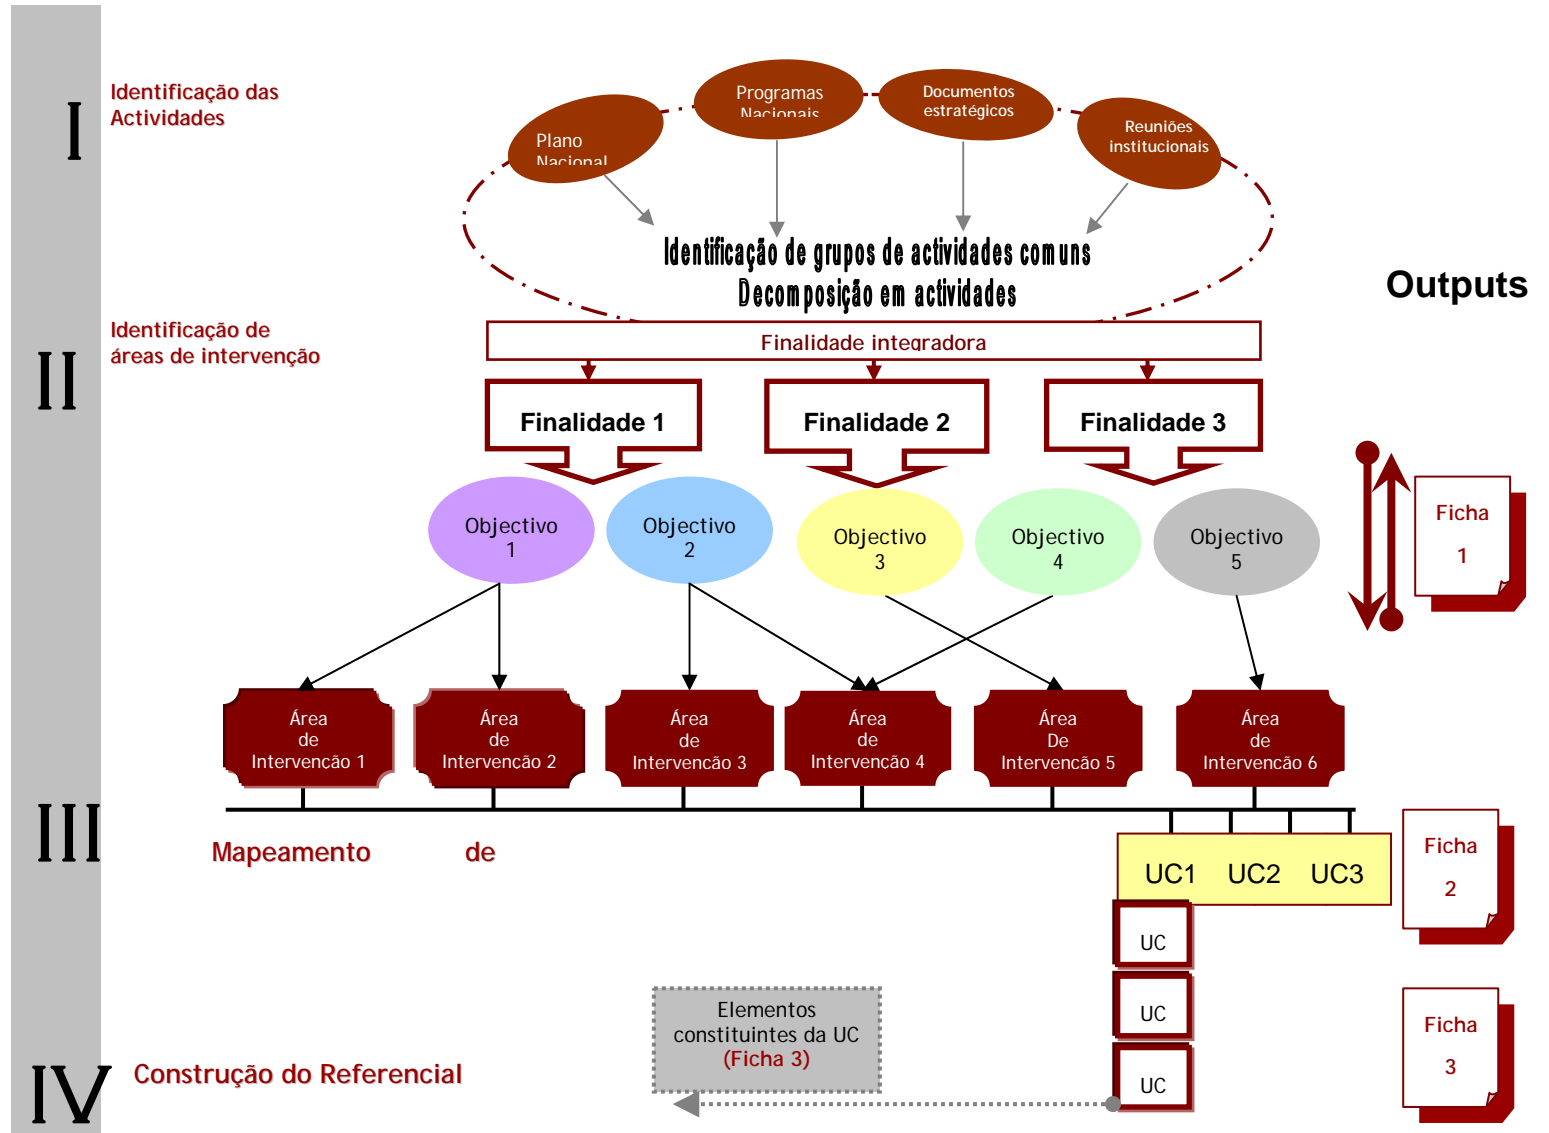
I

Identificação das Actividades

Plano Nacional

Programas Nacionais

Documentos estratégicos

Reuniões institucionais

Identificação de grupos de actividades comuns
Decomposição em actividades

Outputs

II

Identificação de áreas de intervenção

Finalidade integradora

Finalidade 1

Finalidade 2

Finalidade 3

Objectivo 1

Objectivo 2

Objectivo 3

Objectivo 4

Objectivo 5

Ficha 1

Área de Intervencão 1

Área de Intervencão 2

Área de Intervencão 3

Área de Intervencão 4

Área De Intervencão 5

Área de Intervencão 6

III

Mapeamento de

UC1 UC2 UC3

Ficha 2

UC

UC

UC

Elementos constituintes da UC (Ficha 3)

Ficha 3

IV

Construção do Referencial